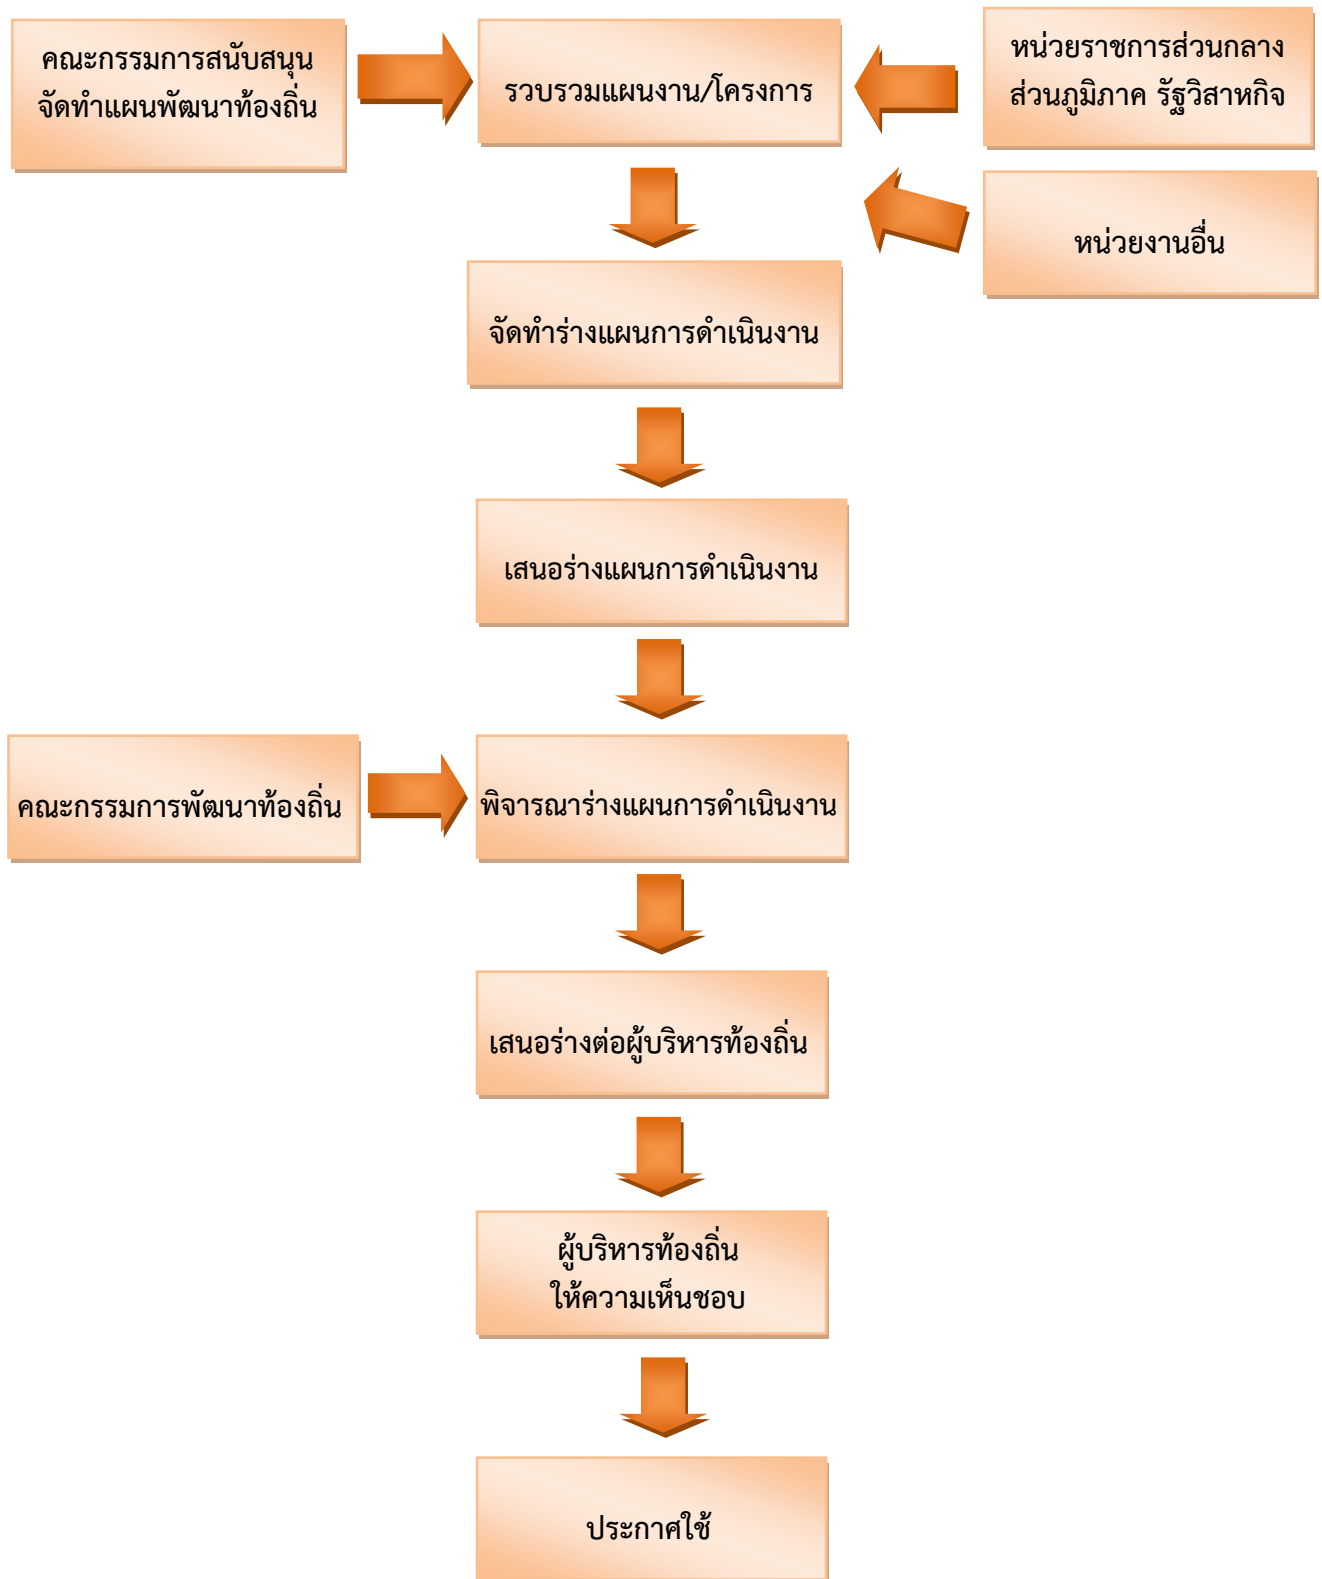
คณะกรรมการสนับสนุน
จัดทำแผนพัฒนาท้องถิ่น

รวบรวมแผนงาน/โครงการ

หน่วยราชการส่วนกลาง
ส่วนภูมิภาค รัฐวิสาหกิจ

หน่วยงานอื่น

จัดทำร่างแผนการดำเนินงาน

เสนอร่างแผนการดำเนินงาน

คณะกรรมการพัฒนาท้องถิ่น

พิจารณาร่างแผนการดำเนินงาน

เสนอร่างต่อผู้บริหารท้องถิ่น

ผู้บริหารท้องถิ่น
ให้ความเห็นชอบ

ประกาศใช้